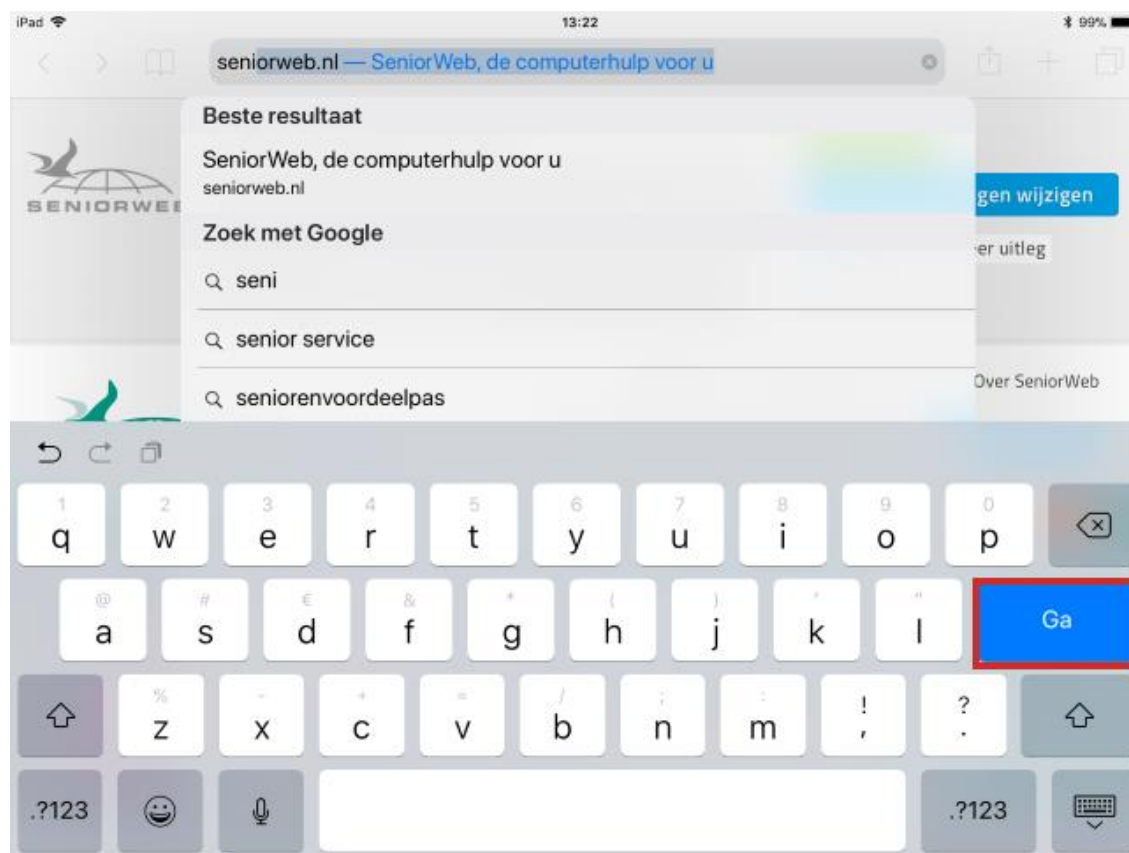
iPad 13:22 99%

seniorweb.nl — SeniorWeb, de computerhulp voor u

Beste resultaat

SeniorWeb, de computerhulp voor u
seniorweb.nl

Zoek met Google

seni

senior service

seniorenvoordeelpas

SENIORWE

gen wijzigen

er uitleg

Over SeniorWeb

1 q 2 w 3 e 4 r 5 t 6 y 7 u 8 i 9 o 0 p

@ a # s € d & f * g ( h ) j ' k " l Ga

% z - x + c = v / b ; n : m ! , ? .

.?123 .?123